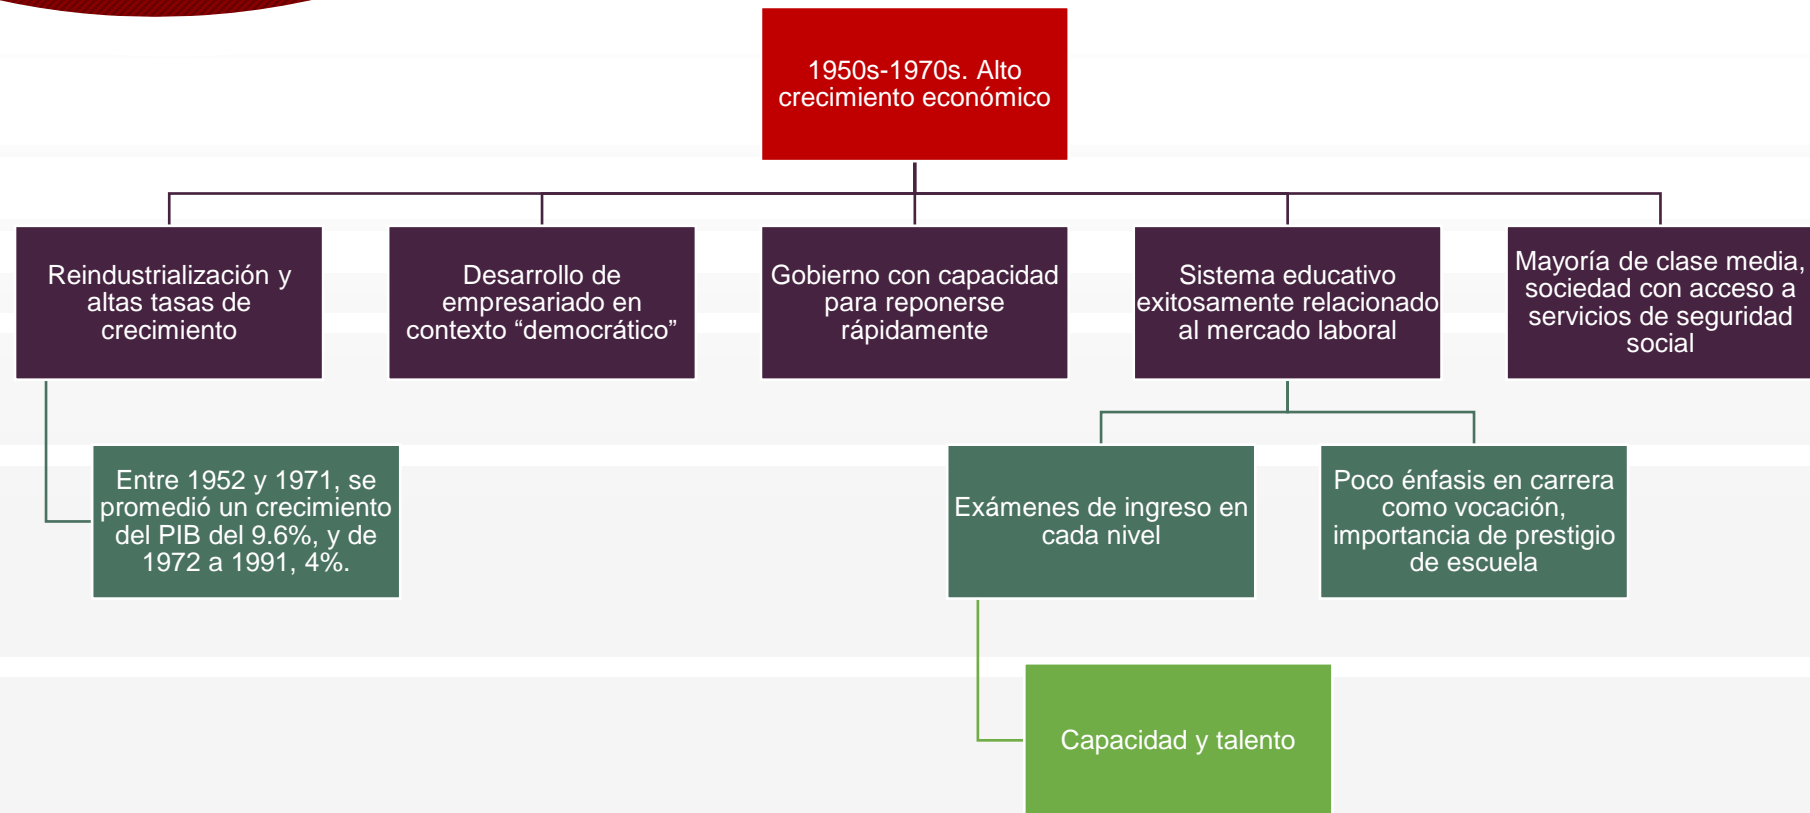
1950s-1970s. Alto crecimiento económico

Reindustrialización y altas tasas de crecimiento

Desarrollo de empresariado en contexto “democrático”

Gobierno con capacidad para reponerse rápidamente

Sistema educativo exitosamente relacionado al mercado laboral

Mayoría de clase media, sociedad con acceso a servicios de seguridad social

Entre 1952 y 1971, se promedió un crecimiento del PIB del 9.6%, y de 1972 a 1991, 4%.

Exámenes de ingreso en cada nivel

Poco énfasis en carrera como vocación, importancia de prestigio de escuela

Capacidad y talento